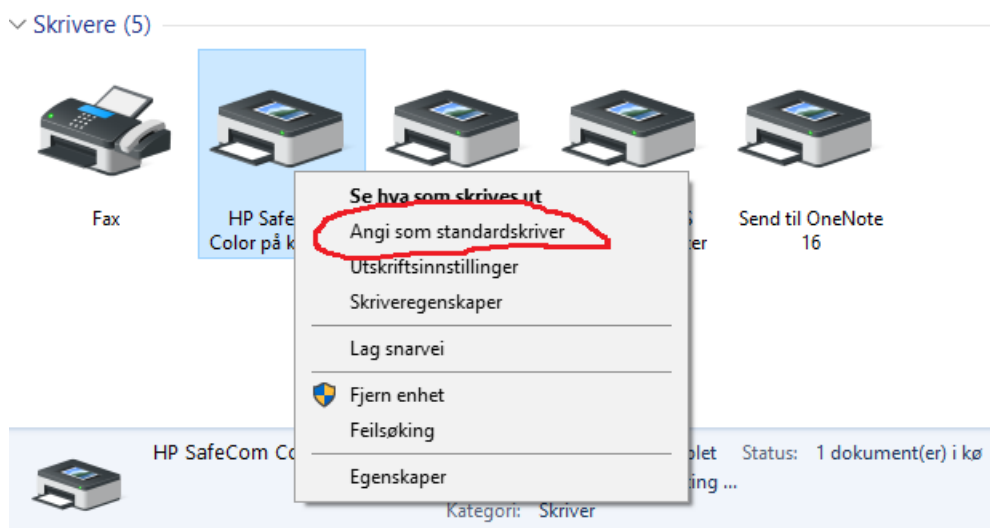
Skrivere (5)

Fax

HP Safe
Color på k

Se hva som skrives ut
Angi som standardskriver
Utskriftsinnstillinger
Skriveregenskaper
Lag snarvei
Fjern enhet
Feilsøking
Egenskaper

S
ter

Send til OneNote 16

HP SafeCom Co

plet
ing ...

Status: 1 dokument(er) i kø

Kategori: Skriver